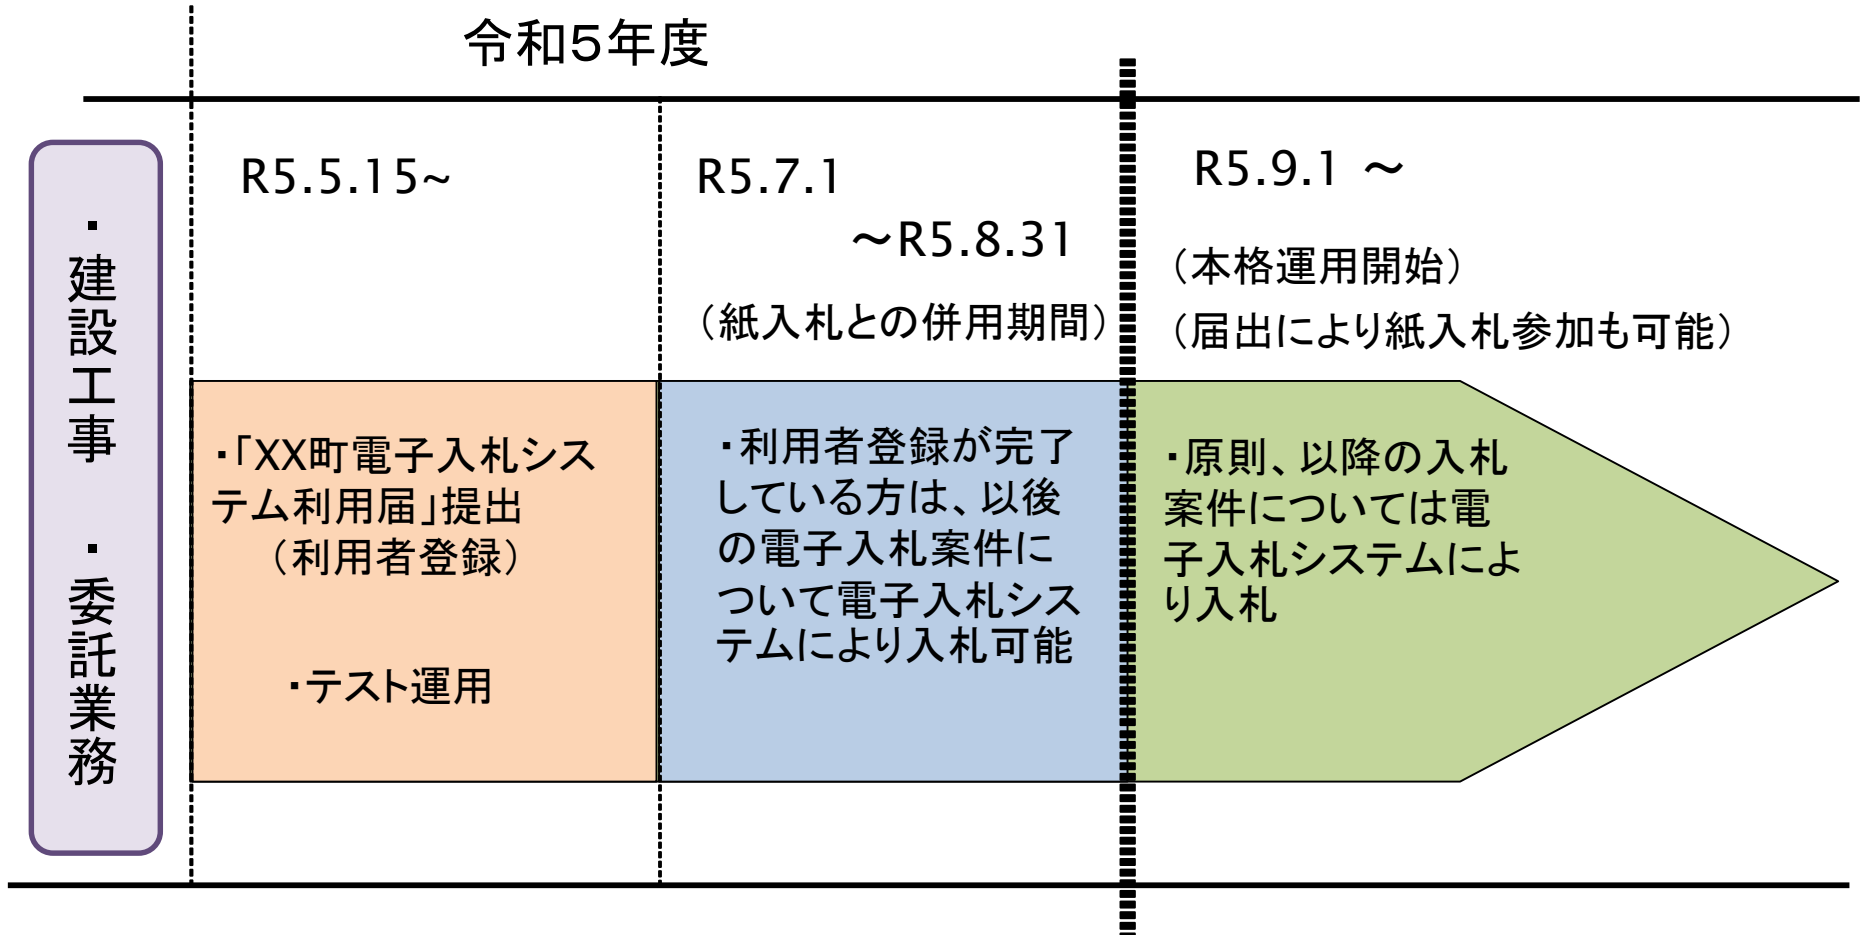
令和5年度

・建設工事
・委託業務

R5.5.15~

R5.7.1
～R5.8.31
（紙入札との併用期間）

R5.9.1 ～
（本格運用開始）
（届出により紙入札参加も可能）

・「XX町電子入札システム利用届」提出
（利用者登録）

・テスト運用

・利用者登録が完了している方は、以後の電子入札案件について電子入札システムにより入札可能

・原則、以降の入札案件については電子入札システムにより入札